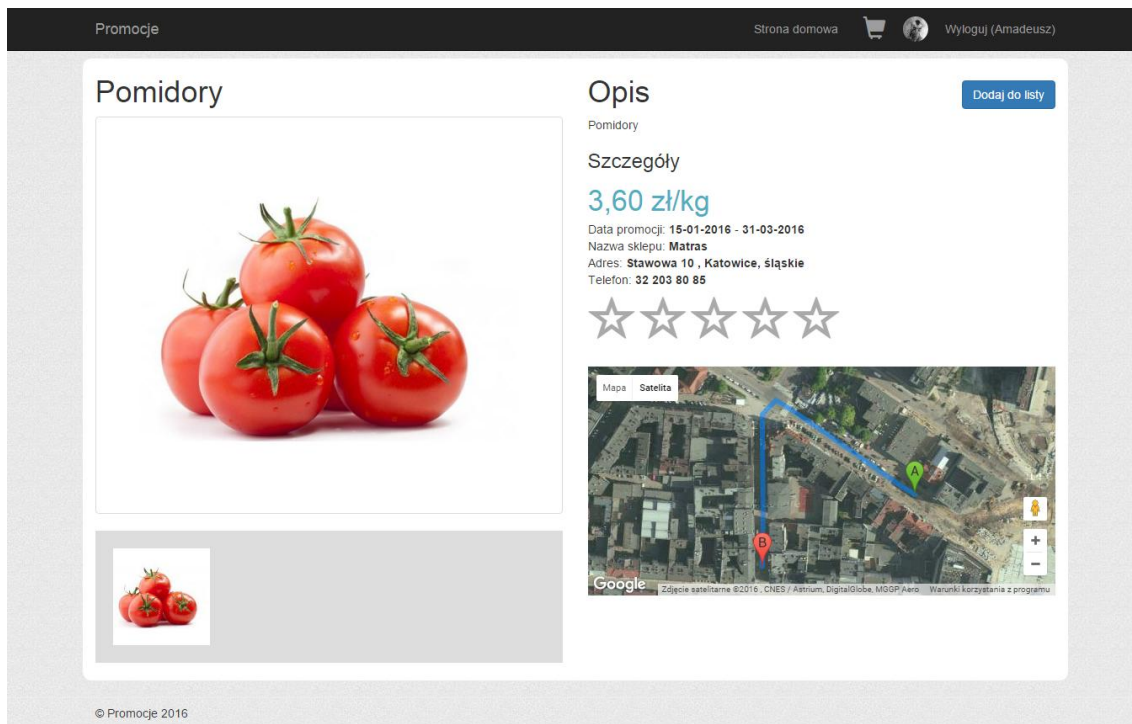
Promocje

Strona domowa

Wyloguj (Amadeusz)

Pomidory

Opis

Dodaj do listy

Pomidory

Szczegóły

3,60 zł/kg

Data promocji: **15-01-2016 - 31-03-2016**
Nazwa sklepu: **Matras**
Adres: **Stawowa 10 , Katowice, śląskie**
Telefon: **32 203 80 85**

Mapa Satelita

A

B

+

−

Google

Zdjęcie satelitarne ©2016 , CNES / Astrium, DigitalGlobe, MGGP Aero Warunki korzystania z programu

© Promocje 2016